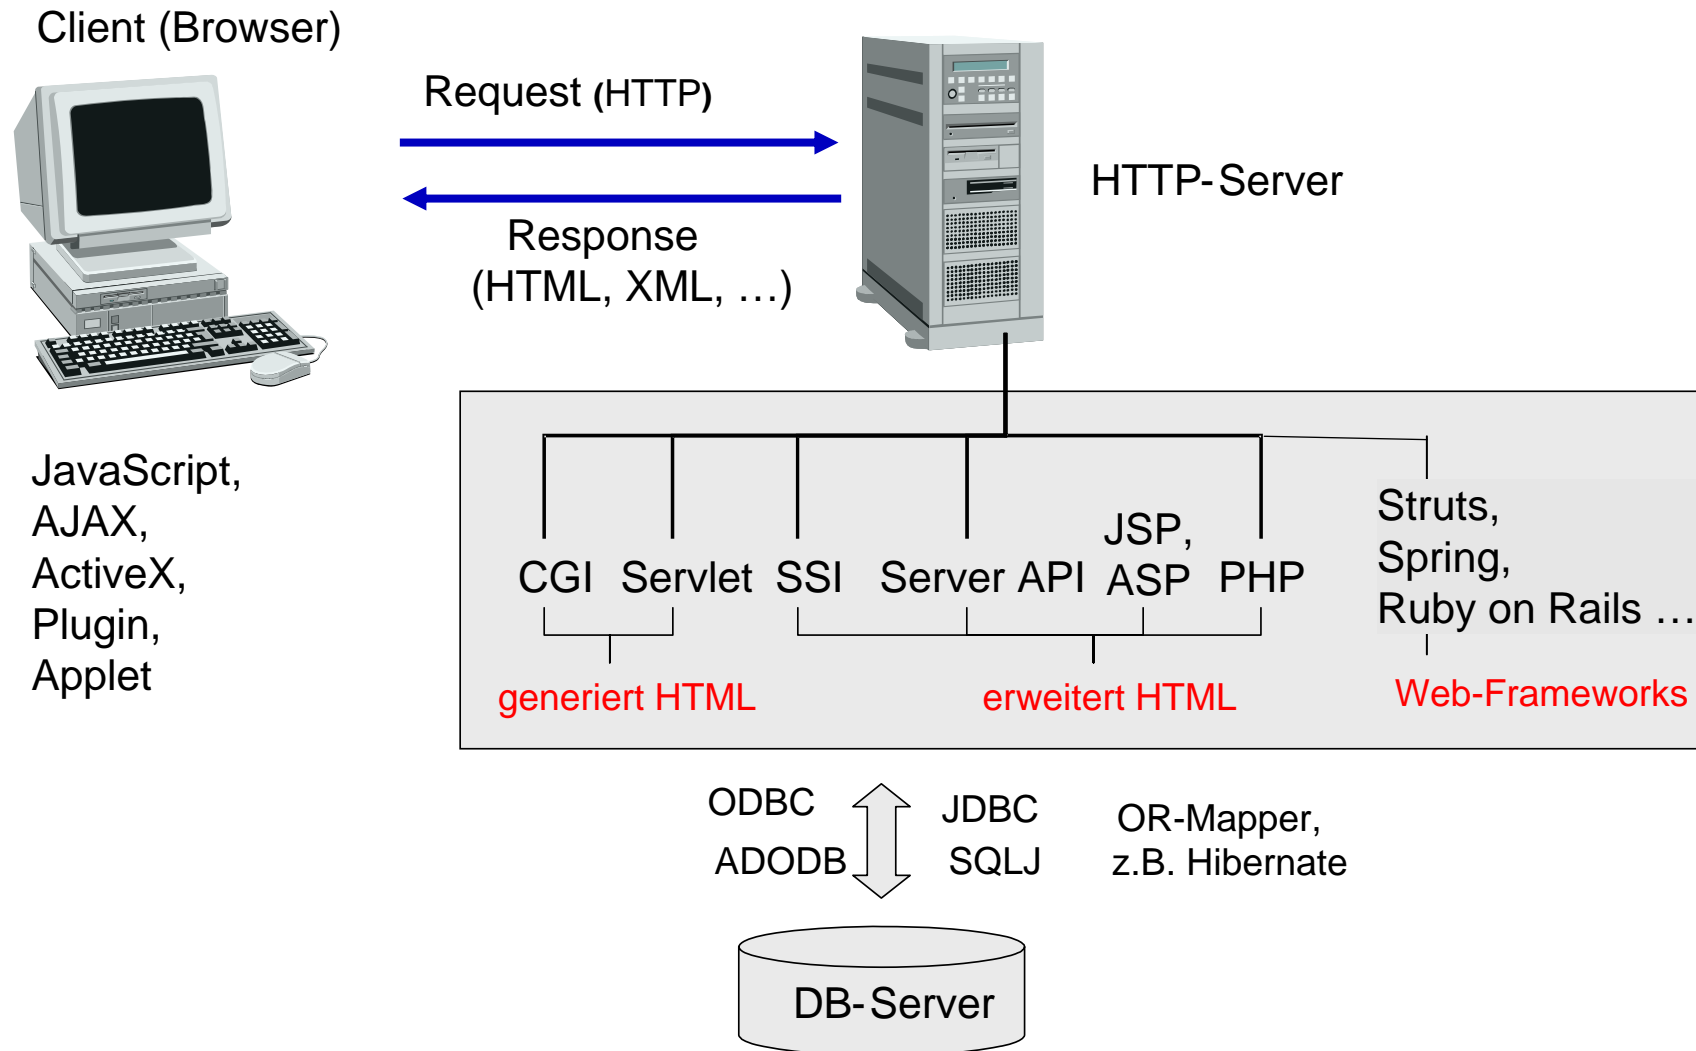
Client (Browser)

Request (HTTP)

Response (HTML, XML, …)

HTTP-Server

JavaScript, AJAX, ActiveX, Plugin, Applet

CGI Servlet SSI Server API JSP, ASP PHP

Struts, Spring, Ruby on Rails …

generiert HTML

erweitert HTML

Web-Frameworks

ODBC
ADODB

JDBC
SQLJ

OR-Mapper, z.B. Hibernate

DB-Server